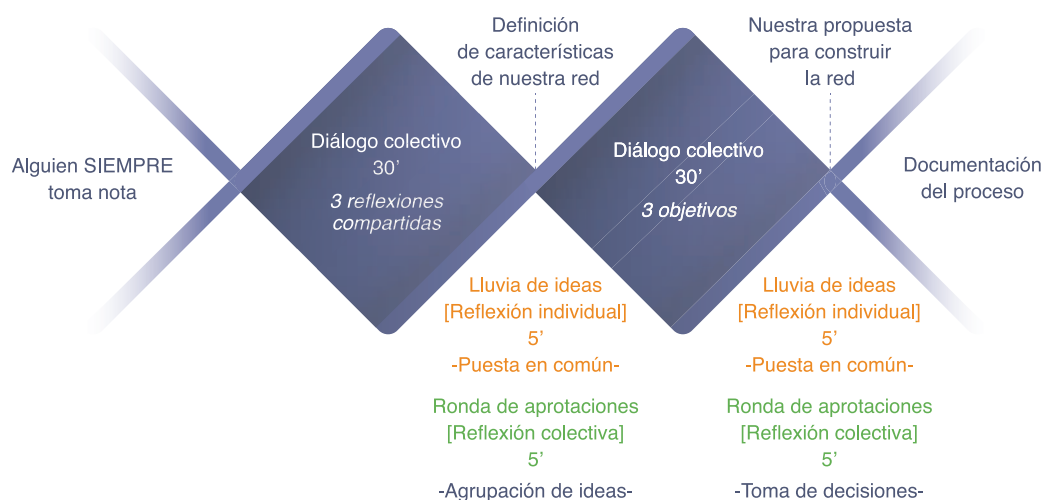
Definición de características de nuestra red

Nuestra propuesta para construir la red

Alguien SIEMPRE toma nota

Diálogo colectivo
30'
3 reflexiones compartidas

Diálogo colectivo
30'
3 objetivos

Documentación del proceso

Lluvia de ideas
[Reflexión individual]
5'
-Puesta en común-

Ronda de aprotaciones
[Reflexión colectiva]
5'
-Agrupación de ideas-

Lluvia de ideas
[Reflexión individual]
5'
-Puesta en común-

Ronda de aprotaciones
[Reflexión colectiva]
5'
-Toma de decisiones-